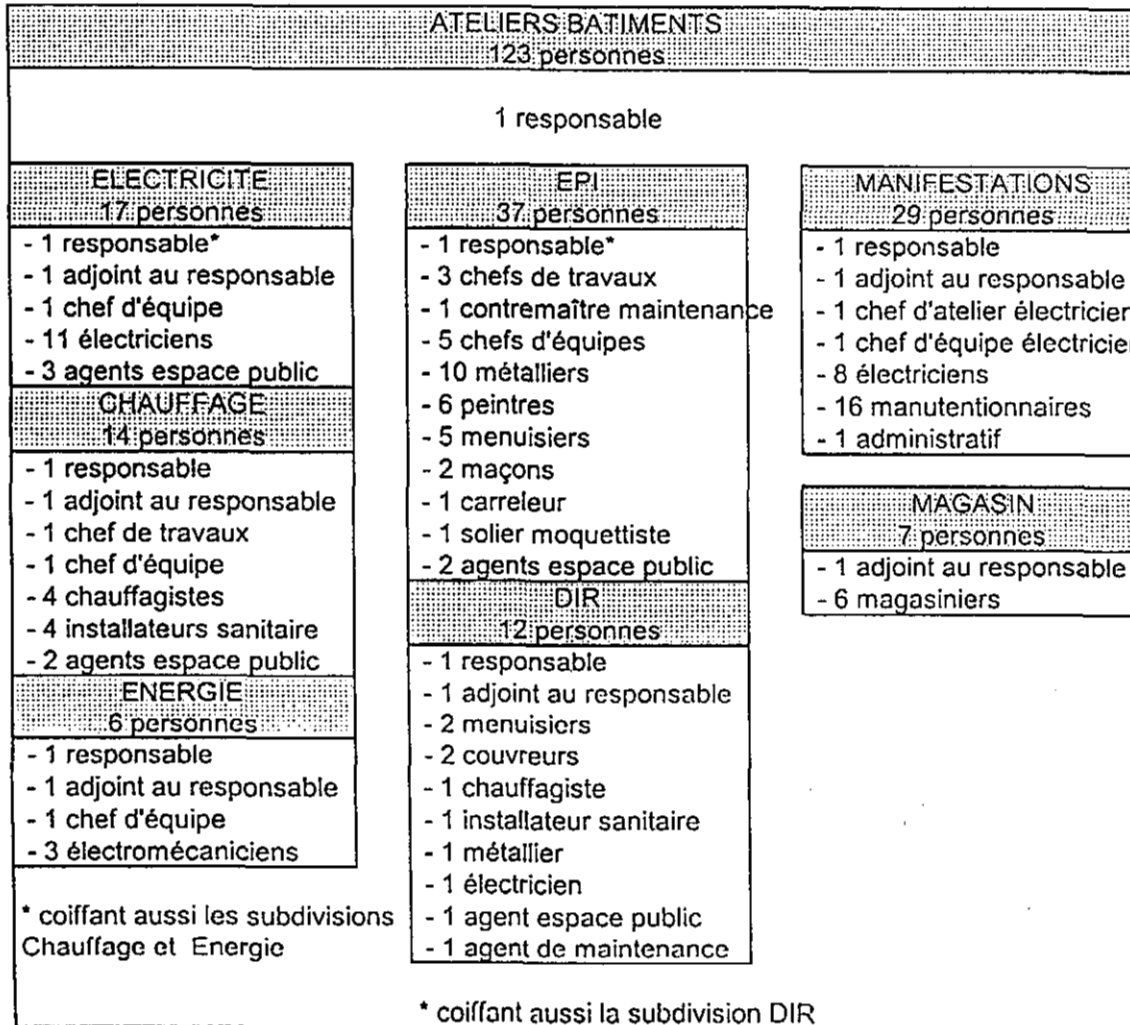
ATELIERS BATIMENTS
123 personnes

1 responsable

ELECTRICITE
17 personnes
- 1 responsable*
- 1 adjoint au responsable
- 1 chef d'équipe
- 11 électriciens
- 3 agents espace public

CHAUFFAGE
14 personnes
- 1 responsable
- 1 adjoint au responsable
- 1 chef de travaux
- 1 chef d'équipe
- 4 chauffagistes
- 4 installateurs sanitaire
- 2 agents espace public

ENERGIE
6 personnes
- 1 responsable
- 1 adjoint au responsable
- 1 chef d'équipe
- 3 électromécaniciens

* coiffant aussi les subdivisions Chauffage et Energie

EPI
37 personnes
- 1 responsable*
- 3 chefs de travaux
- 1 contremaître maintenance
- 5 chefs d'équipes
- 10 métalliers
- 6 peintres
- 5 menuisiers
- 2 maçons
- 1 carreleur
- 1 solier moquettiste
- 2 agents espace public

DIR
12 personnes
- 1 responsable
- 1 adjoint au responsable
- 2 menuisiers
- 2 couvreurs
- 1 chauffagiste
- 1 installateur sanitaire
- 1 métallier
- 1 électricien
- 1 agent espace public
- 1 agent de maintenance

* coiffant aussi la subdivision DIR

MANIFESTATIONS
29 personnes
- 1 responsable
- 1 adjoint au responsable
- 1 chef d'atelier électricien
- 1 chef d'équipe électricien
- 8 électriciens
- 16 manutentionnaires
- 1 administratif

MAGASIN
7 personnes
- 1 adjoint au responsable
- 6 magasiniers